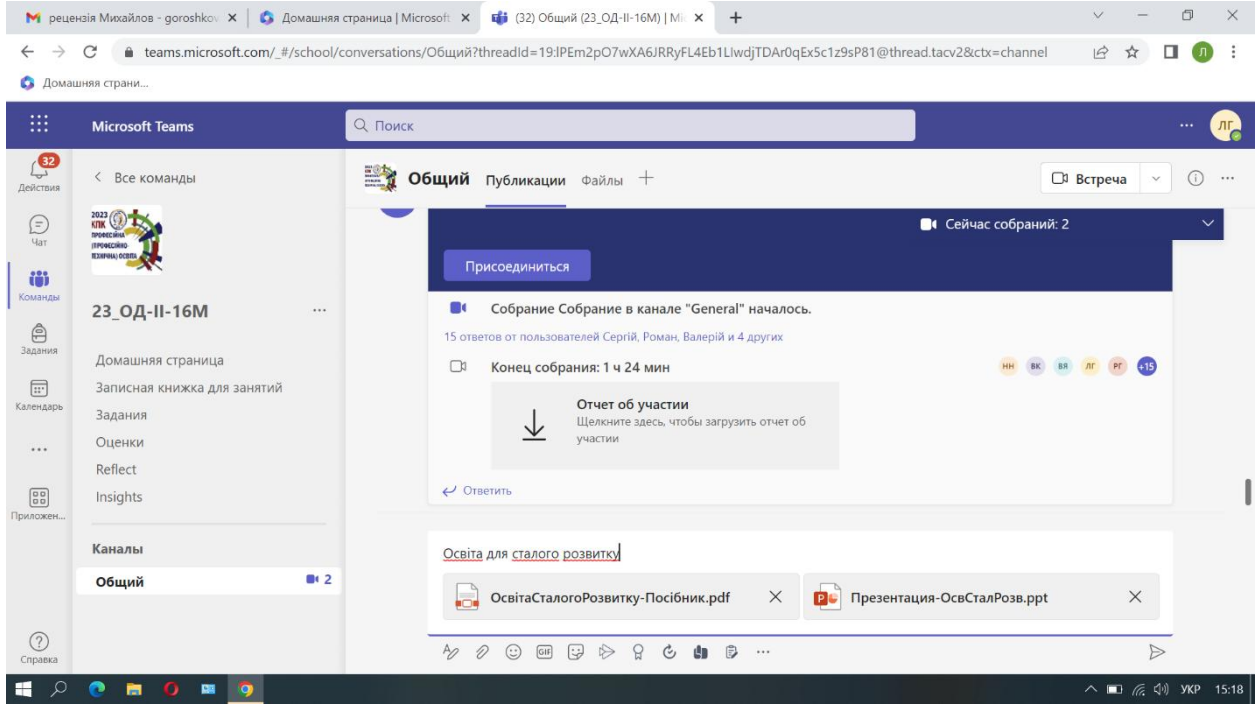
рецензія Михайлов - goroshkov × | Домашняя страница | Microsoft × | (32) Общий (23_ОД-ІІ-16М) | M × +

teams.microsoft.com/_#/school/conversations/Общий?threadId=19:IPEm2pO7wXA6JRRyFL4Eb1LIwdjTDAr0qEx5c1z9sP81@thread.tacv2&ctx=channel

Домашняя страни...

Microsoft Teams

Поиск

ЛГ

32
Действия

Чат

Команды

Задания

Календарь

...

Приложен...

Справка

< Все команды

2023 КПК ПРОФЕСІЙНА (ПРОФЕСІЙНО-ТЕХНІЧНА) ОСВІТА

23_ОД-ІІ-16М ...

Домашняя страница
Записная книжка для занятий
Задания
Оценки
Reflect
Insights

Каналы

Общий 2

Общий Публикации Файлы +

Встреча

Сейчас собраний: 2

Присоединиться

Собрание Собрание в канале "General" началось.

15 ответов от пользователей Сергій, Роман, Валерій и 4 других

Конец собрания: 1 ч 24 мин

НН ВК ВЯ ЛГ РГ +15

Отчет об участии
Щелкните здесь, чтобы загрузить отчет об участии

Ответить

Освіта для сталого розвитку

ОсвітаСталогоРозвитку-Посібник.pdf ×

Презентация-ОсвСталРозв.ppt ×

...

УКР 15:18